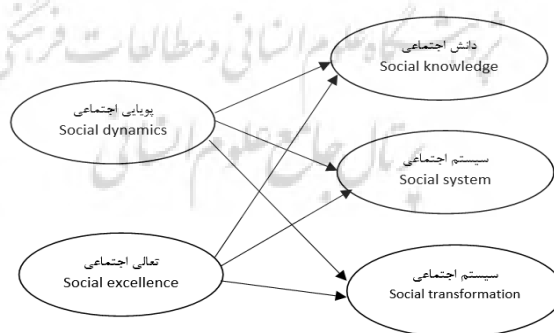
پژوهشگاه علوم انسانی و مطالعات فرهنگی
پرتال جامع علوم انسانی

دانش اجتماعی
Social knowledge

پویایی اجتماعی
Social dynamics

سیستم اجتماعی
Social system

تعالی اجتماعی
Social excellence

سیستم اجتماعی
Social transformation